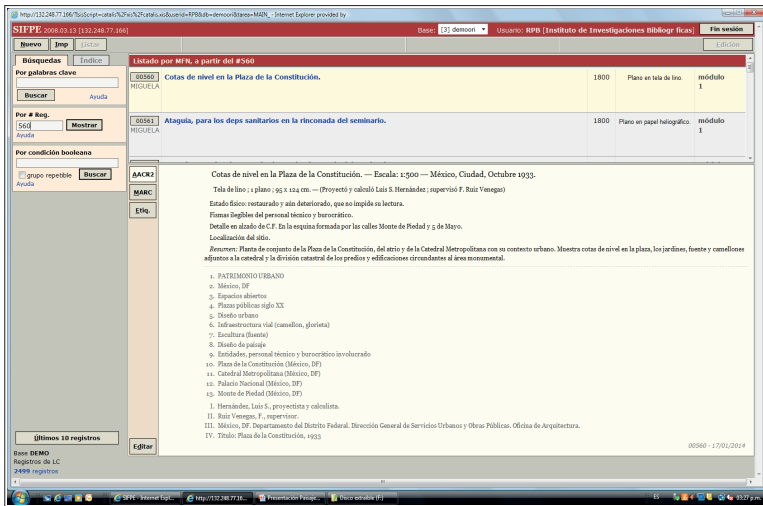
http://132.248.77.166/?bsi/Script=catalis%2Fsi%2Fcatalis.xis&userid=RPB&db=demoori&tarea=MAIN_ - Internet Explorer provided by

SIFPE 2008.03.13 [132.248.77.166]

Base: [3] demoori

Usuario: RPB [Instituto de Investigaciones Bibliogr ficas]

Fin sesión

Nuevo Imp Listar

Edición

Búsquedas Índice

Listado por MFN, a partir del #560

Por palabras clave

Buscar Ayuda

Por # Reg.

560 Mostrar

Ayuda

Por condición booleana

grupo repetible Buscar

Ayuda

00560 MIGUELA Cotas de nivel en la Plaza de la Constitución. 1800 Plano en tela de lino. módulo 1

00561 MIGUELA Ataguía, para los deps sanitarios en la rinconada del seminario. 1800 Plano en papel heliográfico. módulo 1

AACR2

MARC

Etiq.

Cotas de nivel en la Plaza de la Constitución. — Escala: 1:500 — México, Ciudad, Octubre 1933.

Tela de lino ; 1 plano ; 95 x 124 cm. — (Proyectó y calculó Luis S. Hernández ; supervisó F. Ruiz Venegas)

Estado físico: restaurado y aún deteriorado, que no impide su lectura.

Firmas ilegibles del personal técnico y burocrático.

Detalle en alzado de C.F. En la esquina formada por las calles Monte de Piedad y 5 de Mayo.

Localización del sitio.

Resumen: Planta de conjunto de la Plaza de la Constitución, del atrio y de la Catedral Metropolitana con su contexto urbano. Muestra cotas de nivel en la plaza, los jardines, fuente y camellones adjuntos a la catedral y la división catastral de los predios y edificaciones circundantes al área monumental.

1. PATRIMONIO URBANO
2. México, DF
3. Espacios abiertos
4. Plazas públicas siglo XX
5. Diseño urbano
6. Infraestructura vial (camellon, glorieta)
7. Escultura (fuente)
8. Diseño de paisaje
9. Entidades, personal técnico y burocrático involucrado
10. Plaza de la Constitución (México, DF)
11. Catedral Metropolitana (México, DF)
12. Palacio Nacional (México, DF)
13. Monte de Piedad (México, DF)

I. Hernández, Luis S., proyectista y calculista.
II. Ruiz Venegas, F., supervisor.
III. México, DF. Departamento del Distrito Federal. Dirección General de Servicios Urbanos y Obras Públicas. Oficina de Arquitectura.
IV. Título: Plaza de la Constitución, 1933

00560 - 17/01/2014

Últimos 10 registros

Base DEMO
Registros de LC
2499 registros

Editar

SIFPE - Internet Expl... http://132.248.77.16... Presentacion Paisaje... Disco extraíble (F:)

ES 03:27 p.m.